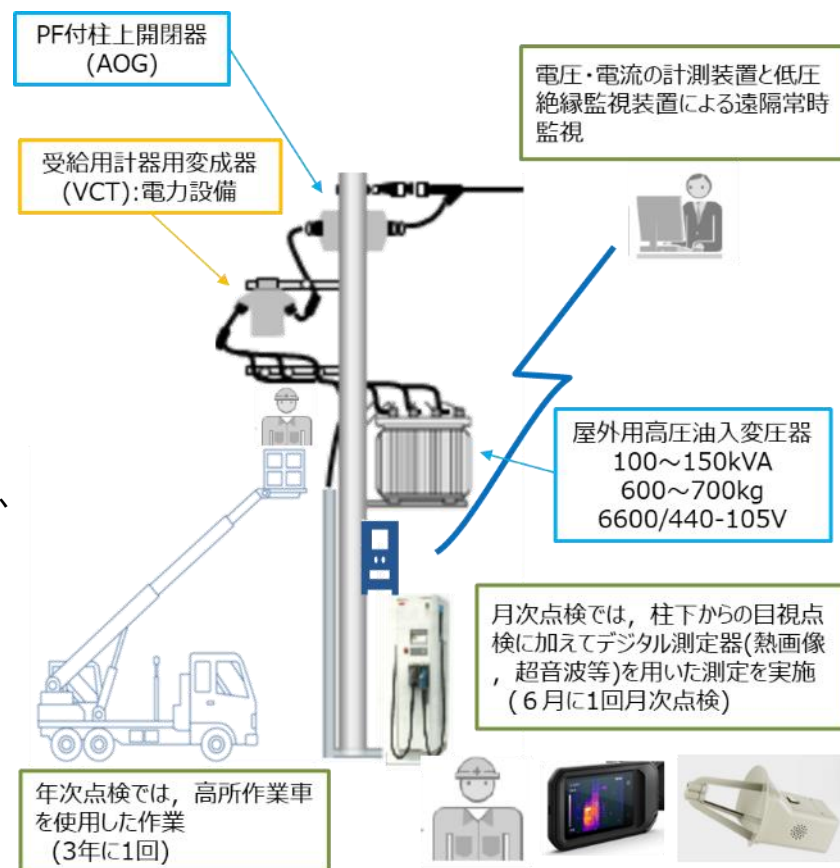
PF付柱上開閉器
(AOG)

電圧・電流の計測装置と低圧絶縁監視装置による遠隔常時監視

受給用計器用変成器
(VCT):電力設備

屋外用高圧油入変圧器
100～150kVA
600～700kg
6600/440-105V

月次点検では，柱下からの目視点検に加えてデジタル測定器(熱画像，超音波等)を用いた測定を実施
（6月に1回月次点検）

年次点検では，高所作業車を使用した作業
（3年に1回）